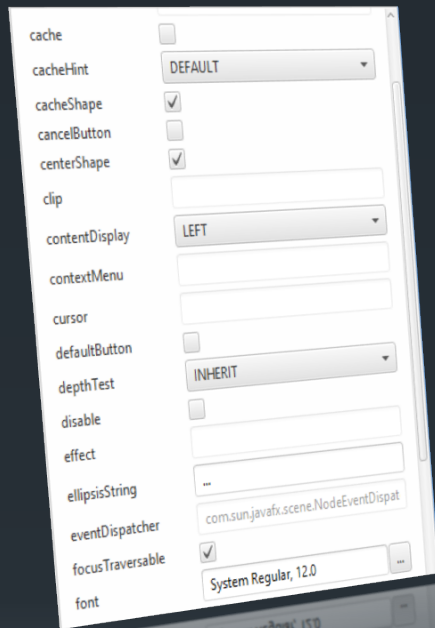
cache
cacheHint DEFAULT
cacheShape
cancelButton
centerShape
clip
contentDisplay LEFT
contextMenu
cursor
defaultButton
depthTest INHERIT
disable
effect
ellipsisString ...
eventDispatcher com.sun.javafx.scene.NodeEventDispat
focusTraversable
font System Regular, 12.0 ...